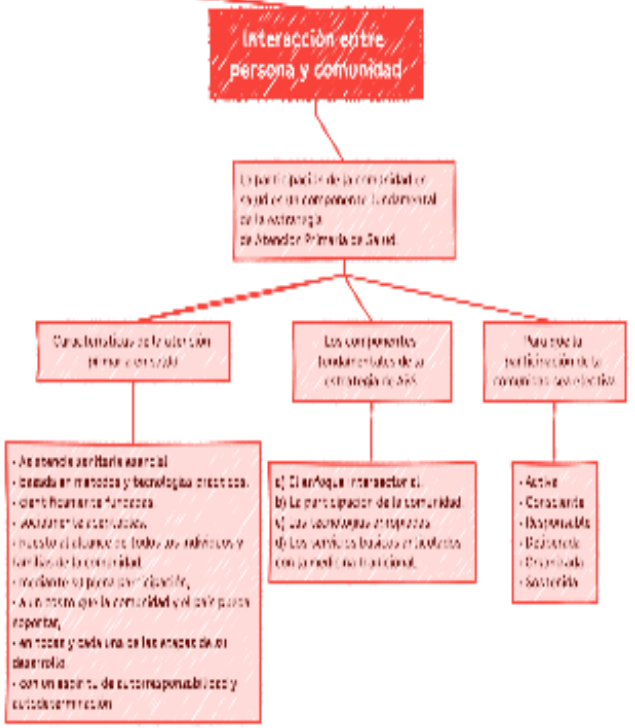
Interacción entre persona y comunidad

La participación de la comunidad se constituye en un componente fundamental de la estrategia de Atención Primaria de Salud.

Características de la atención primaria en salud

Los componentes fundamentales de la estrategia de APS

Para que la participación de la comunidad sea efectiva

- Asistencia sanitaria esencial
- Basada en métodos y tecnologías prácticas.
- Científicamente fundados.
- Socialmente aceptables.
- Puesta al alcance de todos los individuos y familias de la comunidad.
- Mediante su plena participación.
- A un costo que la comunidad y el país puedan soportar,
- En todas y cada una de las etapas de su desarrollo
- Con un espíritu de autorresponsabilidad y autodeterminación

a) El enfoque intersectorial.
b) La participación de la comunidad.
c) Las tecnologías apropiadas.
d) Los servicios básicos articulados con la medicina tradicional.

- Activa
- Consciente
- Responsable
- Deliberada
- Organizada
- Sostenida